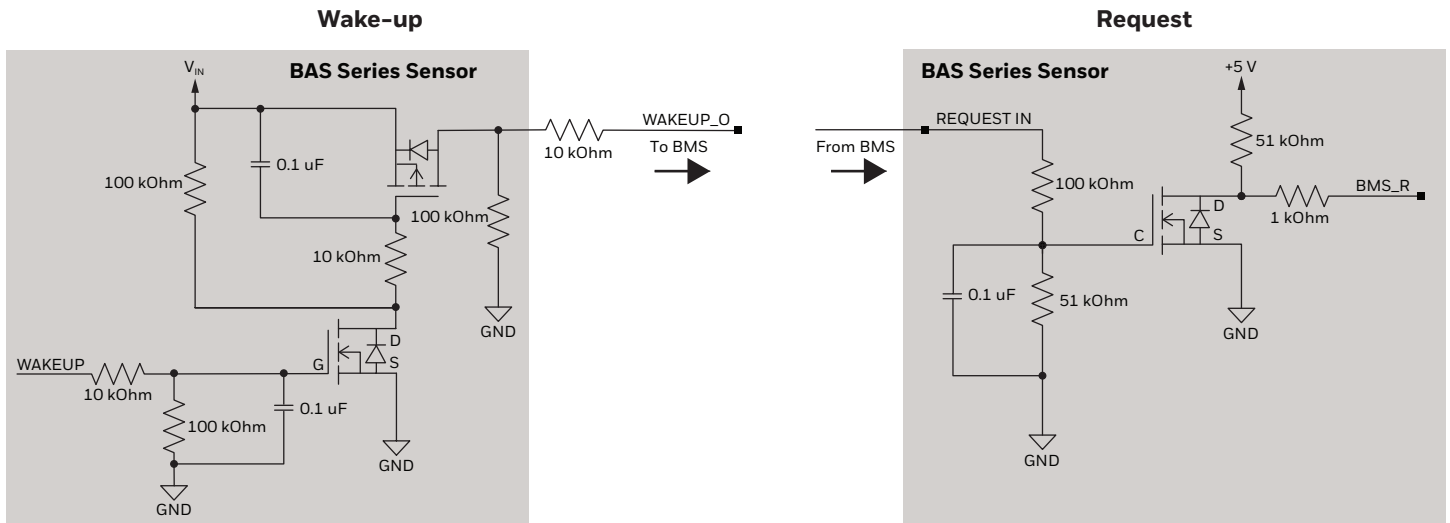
Wake-up

$V_{IN}$

BAS Series Sensor

0.1 uF

100 kOhm

10 kOhm

WAKEUP_O

To BMS

100 kOhm

10 kOhm

GND

D

G

S

WAKEUP

10 kOhm

100 kOhm

0.1 uF

GND

GND

Request

BAS Series Sensor

+5 V

From BMS

REQUEST IN

51 kOhm

100 kOhm

D

BMS_R

1 kOhm

C

S

0.1 uF

51 kOhm

GND

GND